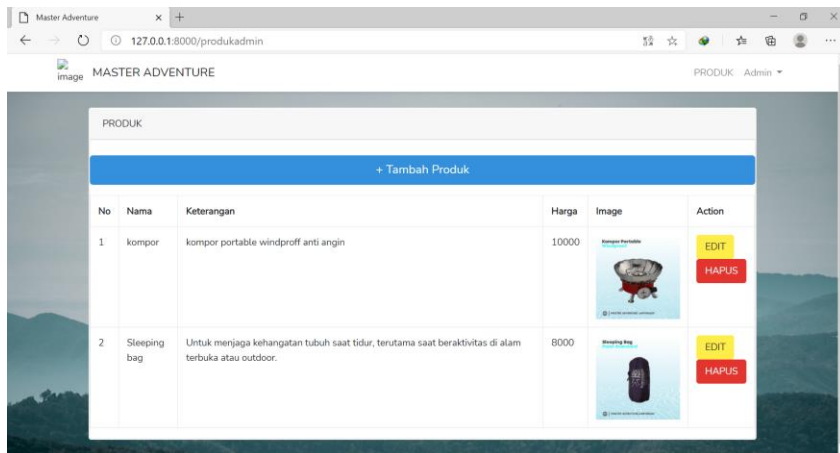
Master Adventure

127.0.0.1:8000/produkadmin

image MASTER ADVENTURE

PRODUK Admin

PRODUK

+ Tambah Produk

| No | Nama | Keterangan | Harga | Image | Action |
|---|---|---|---|---|---|
| 1 | kompor | kompor portable windproff anti angin | 10000 | Kompor Portable | EDIT HAPUS |
| 2 | Sleeping bag | Untuk menjaga kehangatan tubuh saat tidur, terutama saat beraktivitas di alam terbuka atau outdoor. | 8000 | Sleeping Bag | EDIT HAPUS |